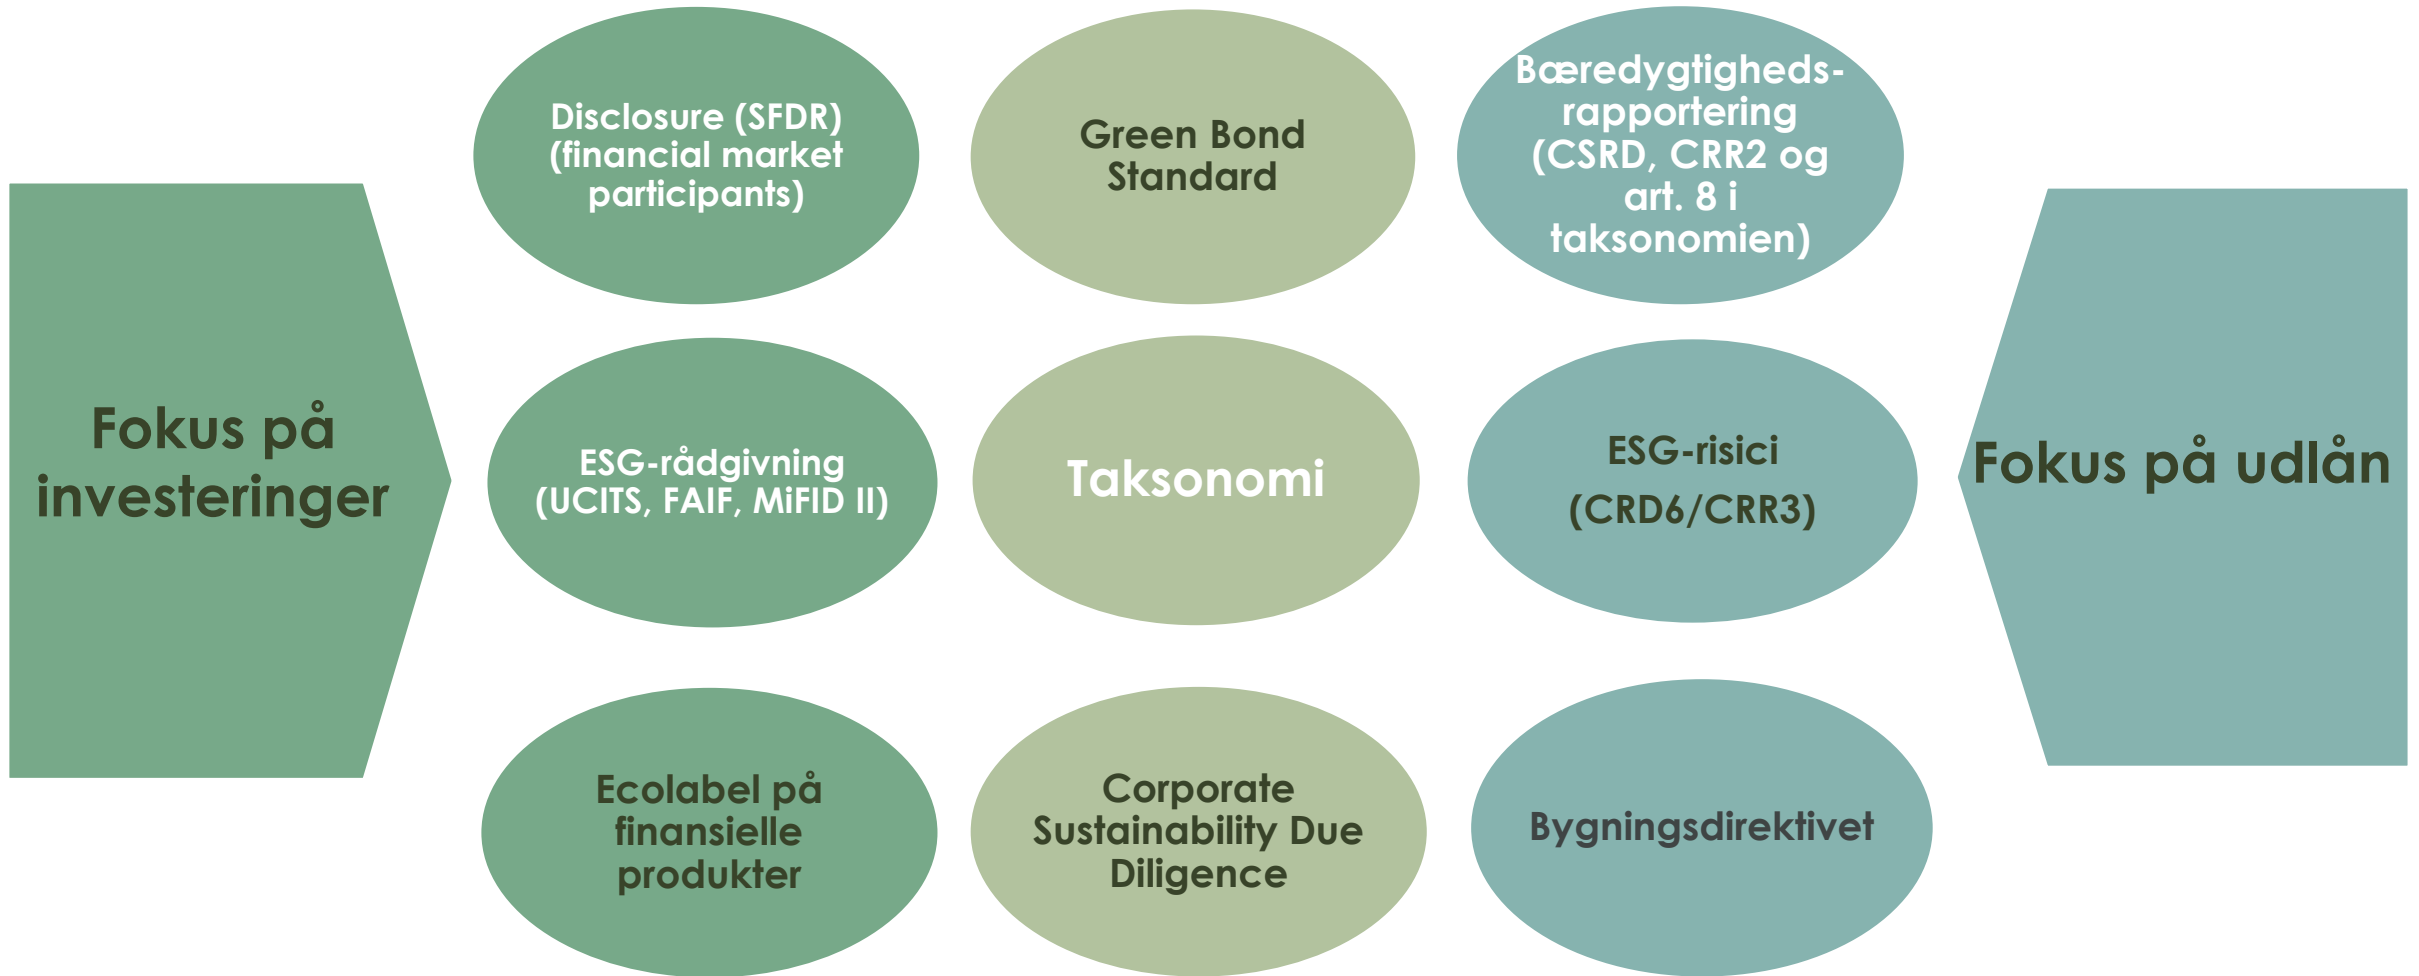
Fokus på investeringer

Disclosure (SFDR) (financial market participants)

Green Bond Standard

Bæredygtigheds-rapportering (CSRD, CRR2 og art. 8 i taksonomien)

ESG-rådgivning (UCITS, FAIF, MiFID II)

Taksonomi

ESG-risici (CRD6/CRR3)

Ecolabel på finansielle produkter

Corporate Sustainability Due Diligence

Bygningsdirektivet

Fokus på udlån